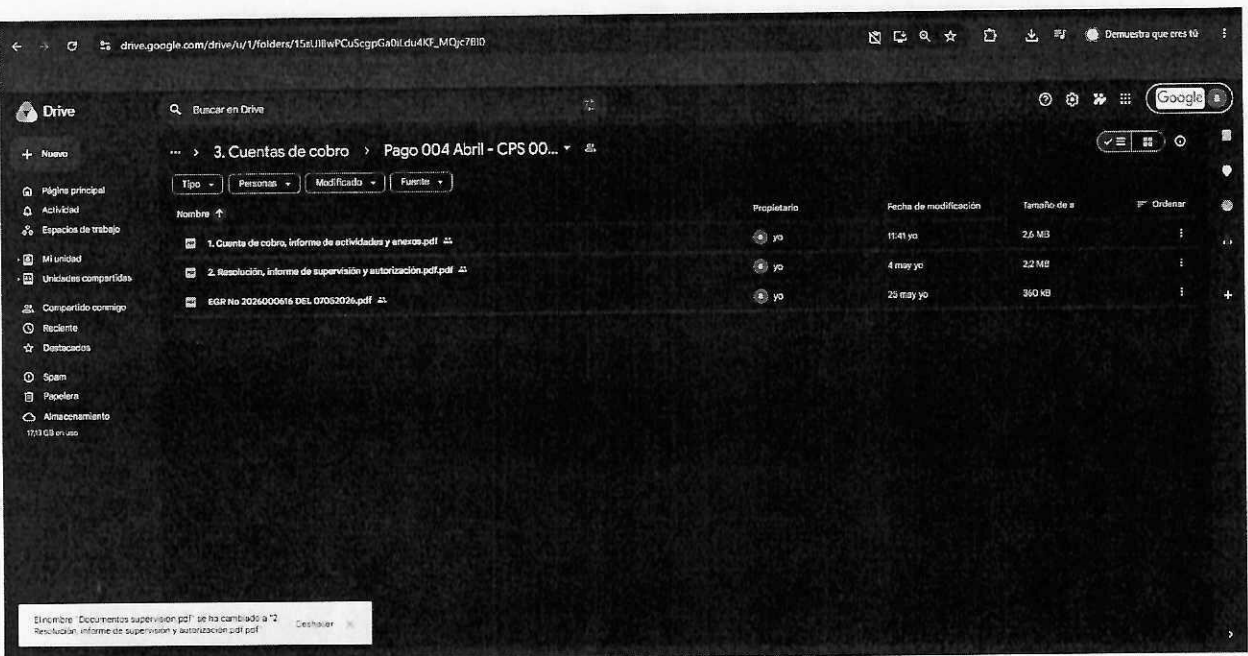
drive.google.com/drive/u/1/folders/15aUllwPCuScgpGa0iLdu4KF_MQjc7BI0

Demuestra que eres tú

Drive

Buscar en Drive

Google

+ Nuevo

Página principal
Actividad
Espacios de trabajo

Mi unidad
Unidades compartidas

Compartido conmigo
Reciente
Destacados

Spam
Papelera
Almacenamiento
17,13 GB en uso

... > 3. Cuentas de cobro > Pago 004 Abril - CPS 00...

Tipo | Personas | Modificado | Fuente

| Nombre ↑ | Propietario | Fecha de modificación | Tamaño de a | Ordenar |
|---|---|---|---|---|
| 1. Cuenta de cobro, informe de actividades y anexos.pdf | yo | 11:41 yo | 2,6 MB | |
| 2. Resolución, informe de supervisión y autorización.pdf.pdf | yo | 4 may yo | 2,2 MB | |
| EGR No 2026000616 DEL 07052026.pdf | yo | 25 may yo | 360 KB | |

El nombre "Documentos supervisión pdf" se ha cambiado a "2. Resolución, informe de supervisión y autorización.pdf.pdf"

Deshacer